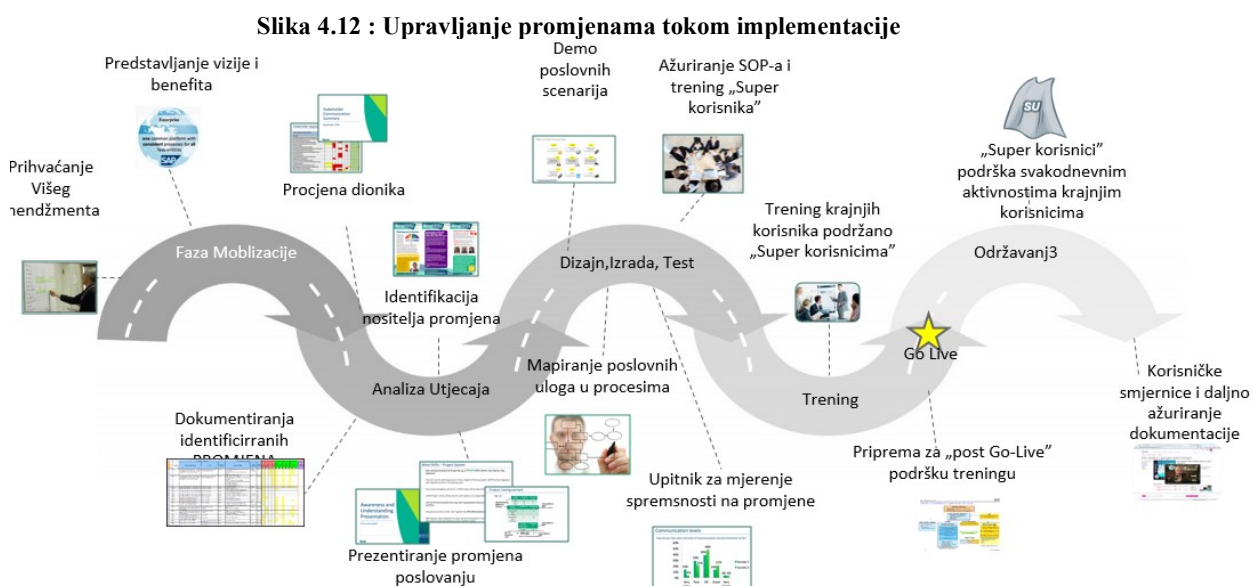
Slika 4.12 : Upravljanje promjenama tokom implementacije

Predstavljanje vizije i benefita

Prihvaćanje Višeg ıenadžmenta

Procjena dionika

Demo poslovnih scenarija

Ažuriranje SOP-a i trening „Super korisnika"

SU

„Super korisnici" podrška svakodnevnim aktivnostima krajnjim korisnicima

Faza Moblizacije

Identifikacija nositelja promjena

Dizajn,Izrada, Test

Trening krajnjih korisnika podržano „Super korisnicima"

Održavanj3

Analiza Utjecaja

Mapiranje poslovnih uloga u procesima

Go Live

Trening

Korisničke smjernice i daljno ažuriranje dokumentacije

Dokumentiranja identificirranih PROMJENA

Upitnik za mjerenje spremsnosti na promjene

Priprema za „post Go-Live" podršku treningu

Prezentiranje promjena poslovanju

Awareness and Understanding Presentation

Communication levels